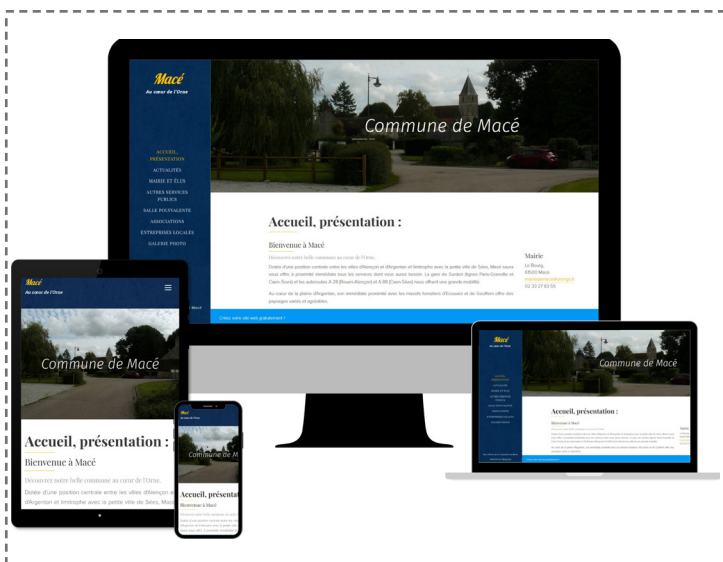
Macé
Au cœur de l'Orne

ACCUEIL, PRÉSENTATION
ACTUALITÉS
MAIRIE ET ÉLUS
AUTRES SERVICES PUBLICS
SALLE POLYVALENTE
ASSOCIATIONS
ENTREPRISES LOCALES
GALERIE PHOTO

Commune de Macé

Accueil, présentation :

Bienvenue à Macé

Découvrez notre belle commune au cœur de l'Orne.

Dotée d'une position centrale entre les villes d'Alençon et d'Argentan et limitrophe avec la petite ville de Sées, Macé saura vous offrir a proximité immédiate tous les services dont vous aurez besoin. La gare de Surdon (lignes Paris-Granville et Caen-Tours) et les autoroutes A 28 (Rouen-Alençon) et A 88 (Caen-Sées) vous offrent une grande mobilité.

Au cœur de la plaine d'Argentan, son immédiate proximité avec les massifs forestiers d'Ecouves et de Gouffern offre des paysages variés et agréables.

Mairie
Le Bourg
61500 Macé
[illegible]
02 33 27 83 55

Créez votre site web gratuitement !

Macé
Au cœur de l'Orne

Commune de Macé

Accueil, présentation :

Bienvenue à Macé

Découvrez notre belle commune au cœur de l'Orne.

Dotée d'une position centrale entre les villes d'Alençon et d'Argentan et limitrophe avec la petite ville de Sées, Macé

Macé
Au cœur de l'Orne

Commune de M

Accueil, présentat

Bienvenue à Macé

Commune de Macé

Accueil, présentation :

Bienvenue à Macé